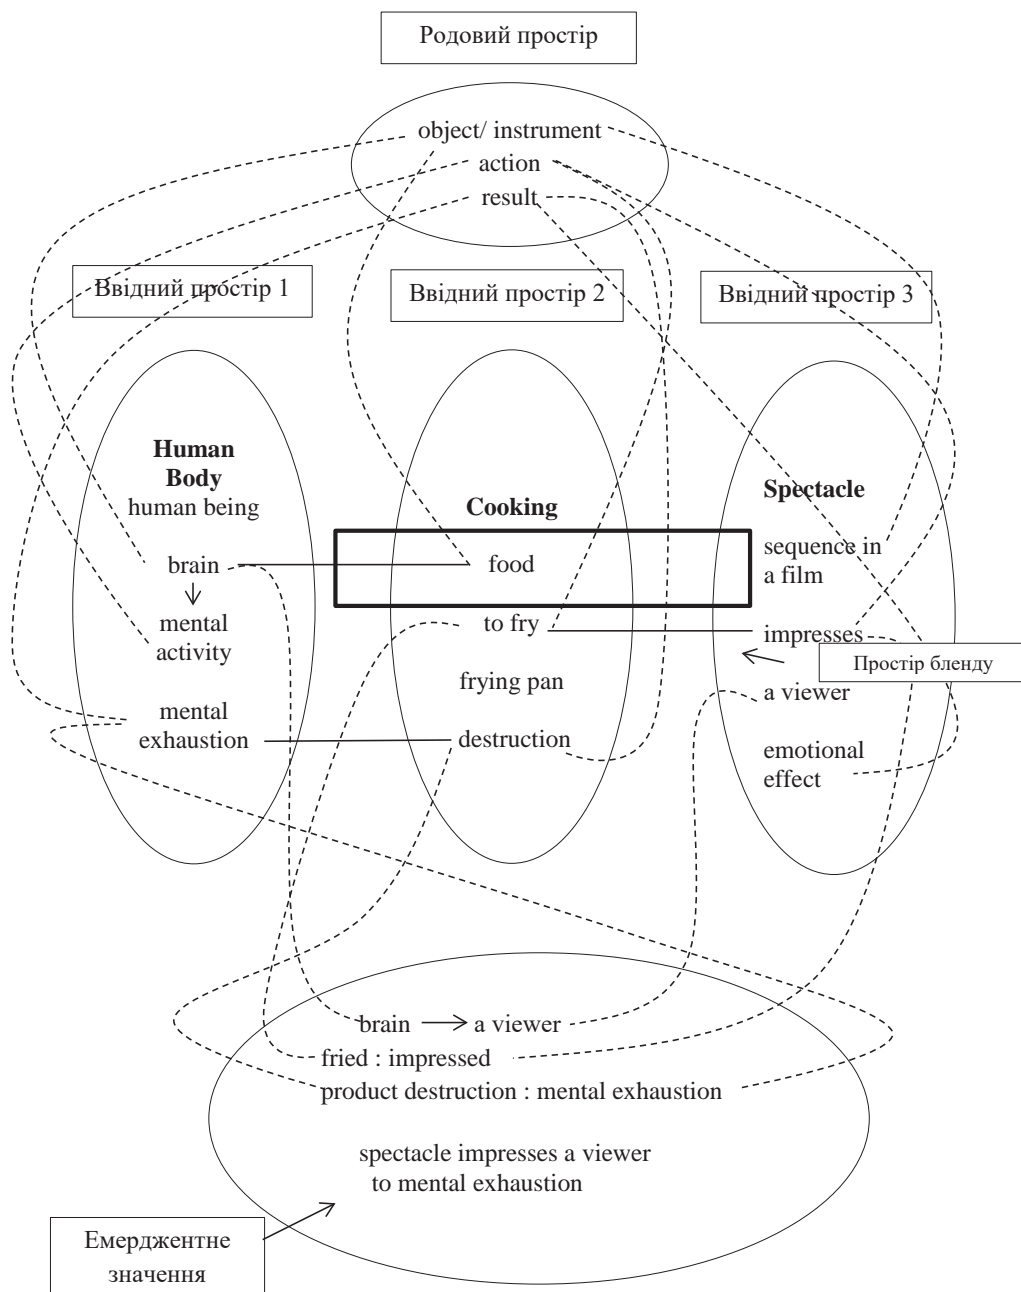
Родовий простір

object/ instrument
action
result

Ввідний простір 1

Ввідний простір 2

Ввідний простір 3

**Human Body**
human being
brain
mental activity
mental exhaustion

**Cooking**
food
to fry
frying pan
destruction

**Spectacle**
sequence in a film
impresses
a viewer
emotional effect

Простір бленду

brain → a viewer
fried : impressed
product destruction : mental exhaustion

spectacle impresses a viewer to mental exhaustion

Емерджентне значення